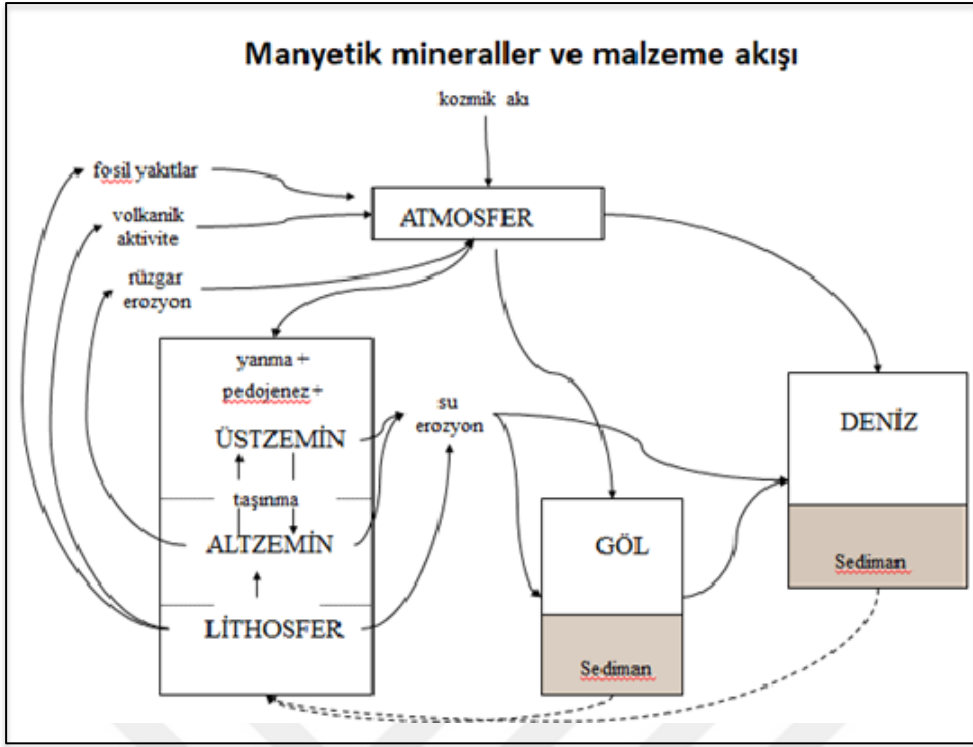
Manyetik mineraller ve malzeme akışı

kozmik akı

fosil yakıtlar

volkanik aktivite

rüzgar erozyon

ATMOSFER

yanma +

pedojenez +

ÜSTZEMİN

taşınma

ALTZEMİN

LİTHOSFER

su erozyon

GÖL

Sediman

DENİZ

Sediman